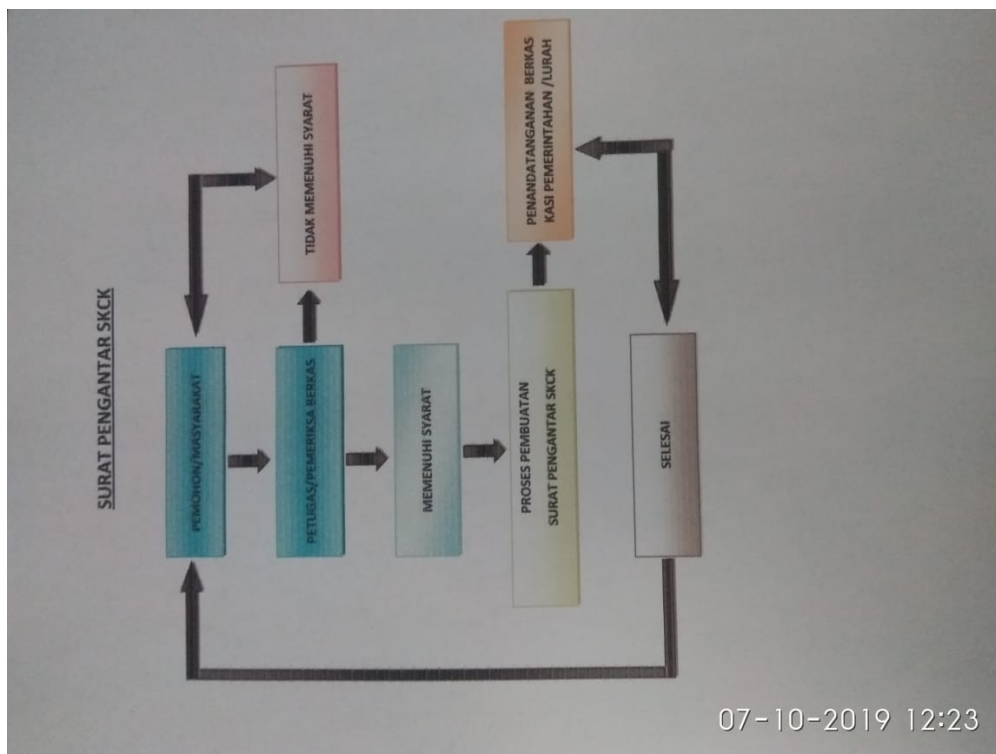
SURAT PENGANTAR SKCK

PEMOHON/MASYARAKAT

PETUGAS/PEMERIKSA BERKAS

TIDAK MEMENUHI SYARAT

MEMENUHI SYARAT

PROSES PEMBUATAN SURAT PENGANTAR SKCK

PENANDATANGANAN BERKAS KASI PEMERINTAHAN /LURAH

SELESAI

07-10-2019 12:23